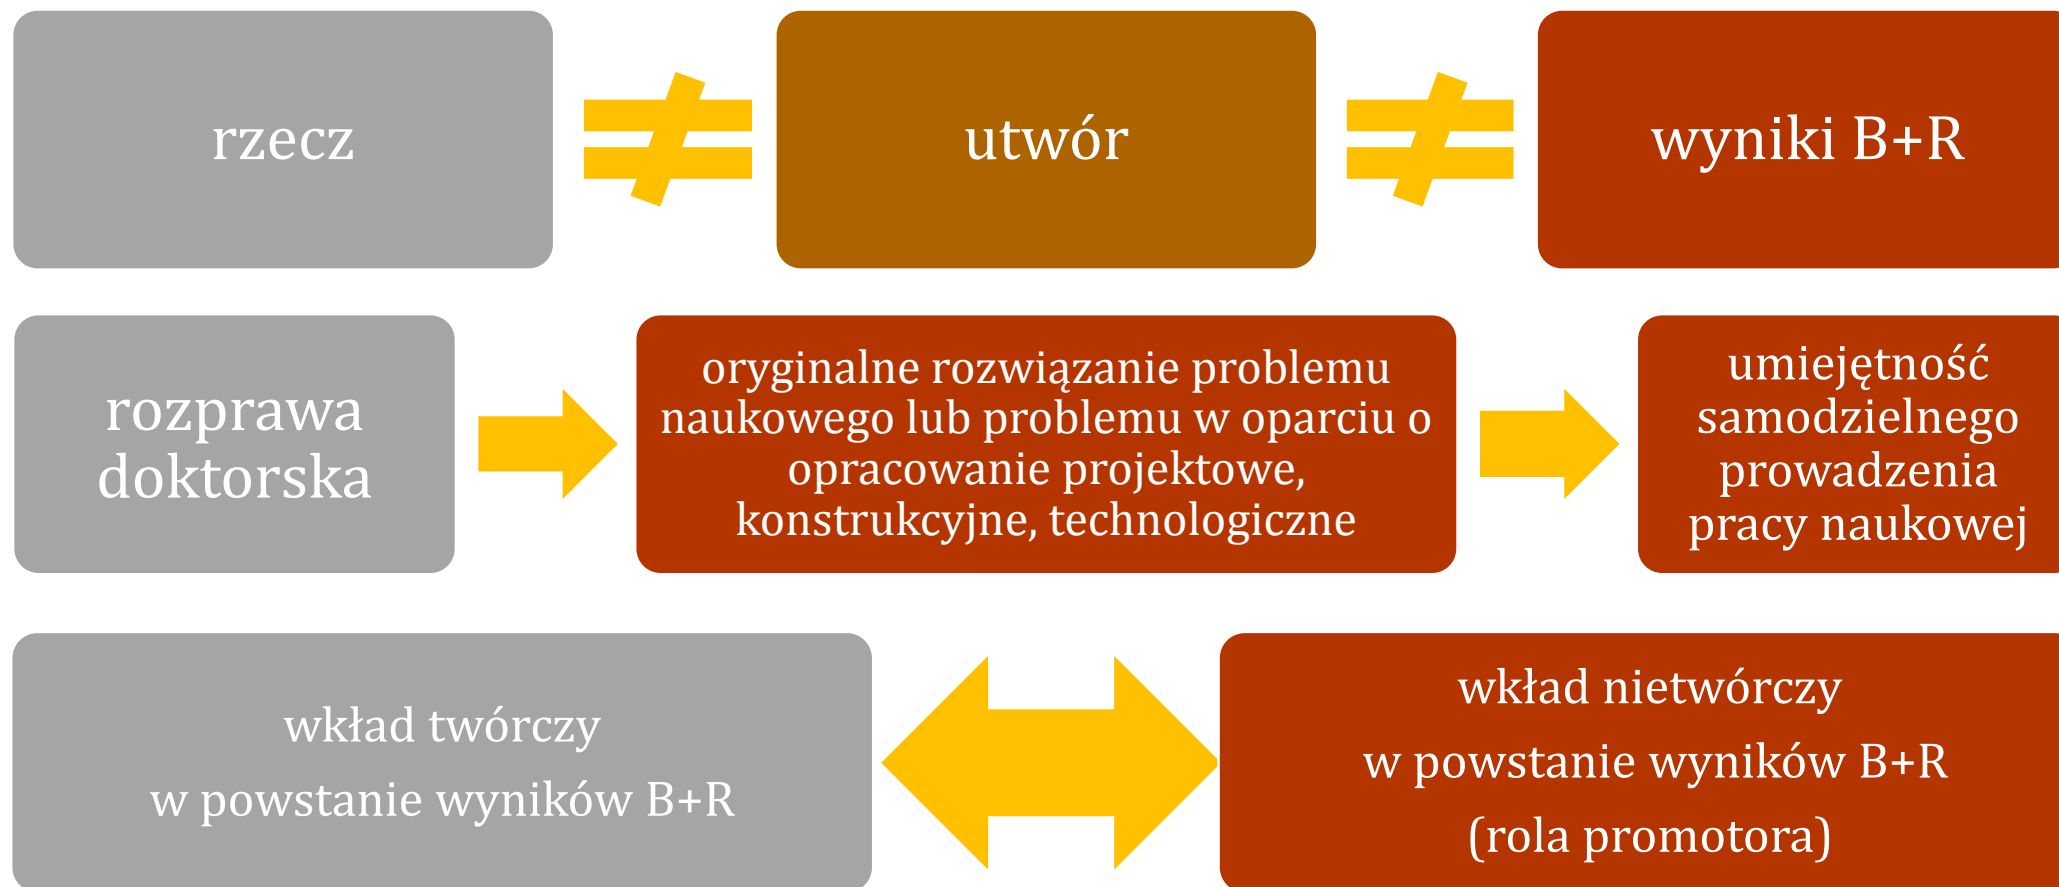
rzecz $\neq$ utwór $\neq$ wyniki B+R

rozprawa doktorska

oryginalne rozwiązanie problemu naukowego lub problemu w oparciu o opracowanie projektowe, konstrukcyjne, technologiczne

umiejętność samodzielnego prowadzenia pracy naukowej

wkład twórczy
w powstanie wyników B+R

wkład nietwórczy
w powstanie wyników B+R
(rola promotora)